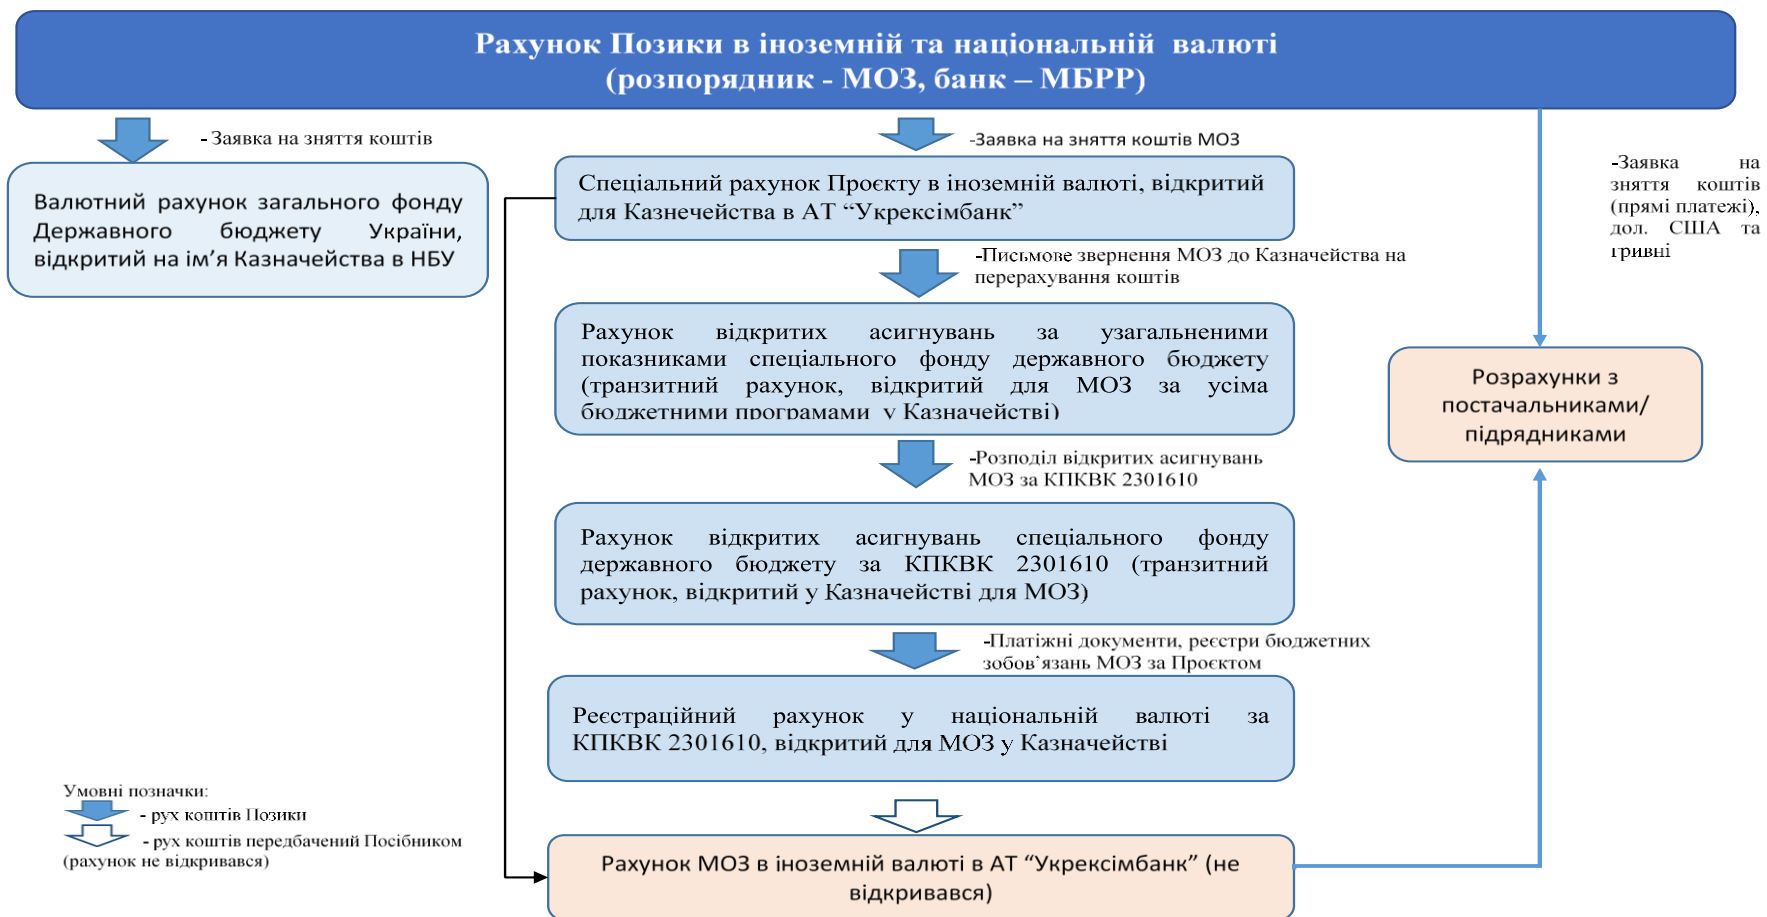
Рахунок Позики в іноземній та національній валюті (розпорядник - МОЗ, банк – МБРР)

-Заявка на зняття коштів

Валютний рахунок загального фонду Державного бюджету України, відкритий на ім’я Казначейства в НБУ

-Заявка на зняття коштів МОЗ

Спеціальний рахунок Проєкту в іноземній валюті, відкритий для Казначейства в АТ “Укрексімбанк”

-Письмове звернення МОЗ до Казначейства на перерахування коштів

Рахунок відкритих асигнувань за узагальненими показниками спеціального фонду державного бюджету (транзитний рахунок, відкритий для МОЗ за усіма бюджетними програмами у Казначействі)

-Розподіл відкритих асигнувань МОЗ за КПКВК 2301610

Рахунок відкритих асигнувань спеціального фонду державного бюджету за КПКВК 2301610 (транзитний рахунок, відкритий у Казначействі для МОЗ)

-Платіжні документи, реєстри бюджетних зобов’язань МОЗ за Проєктом

Реєстраційний рахунок у національній валюті за КПКВК 2301610, відкритий для МОЗ у Казначействі

Рахунок МОЗ в іноземній валюті в АТ “Укрексімбанк” (не відкривався)

-Заявка на зняття коштів (прямі платежі), дол. США та гривні

Розрахунки з постачальниками/ підрядниками

Умовні позначки:
- рух коштів Позики
- рух коштів передбачений Посібником (рахунок не відкривався)